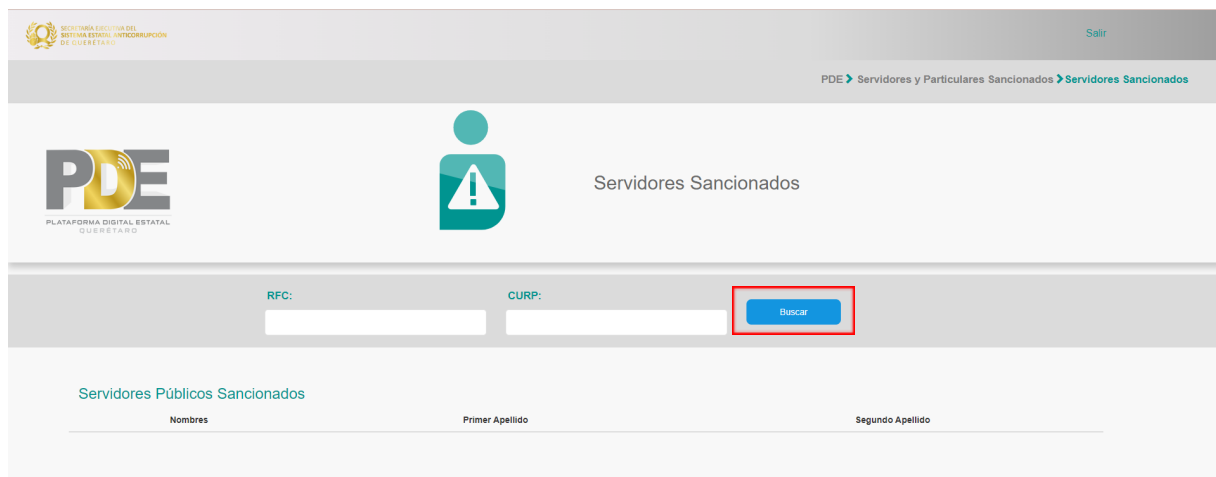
SECRETARÍA EJECUTIVA DEL SISTEMA ESTATAL ANTICORRUPCIÓN DE QUERÉTARO

Salir

PDE > Servidores y Particulares Sancionados > Servidores Sancionados

PDE
PLATAFORMA DIGITAL ESTATAL
QUERÉTARO

Servidores Sancionados

RFC:

CURP:

Buscar

Servidores Públicos Sancionados

| Nombres | Primer Apellido | Segundo Apellido |
|---|---|---|